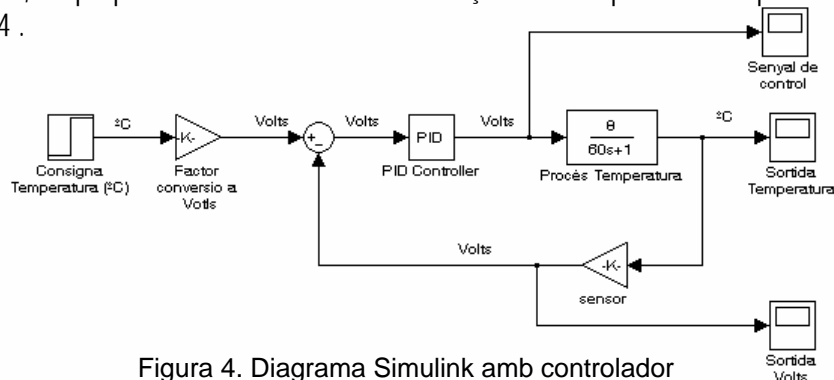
4 .

ºC

-K-

Volts

+
-

Volts

PID

Volts

$\frac{8}{60s+1}$

ºC

Consigna Temperatura (ºC)

Factor conversio a Volts

PID Controller

Procés Temperatura

Senyal de control

Sortida Temperatura

Volts

-K-

sensor

Sortida Volts

Figura 4. Diagrama Simulink amb controlador